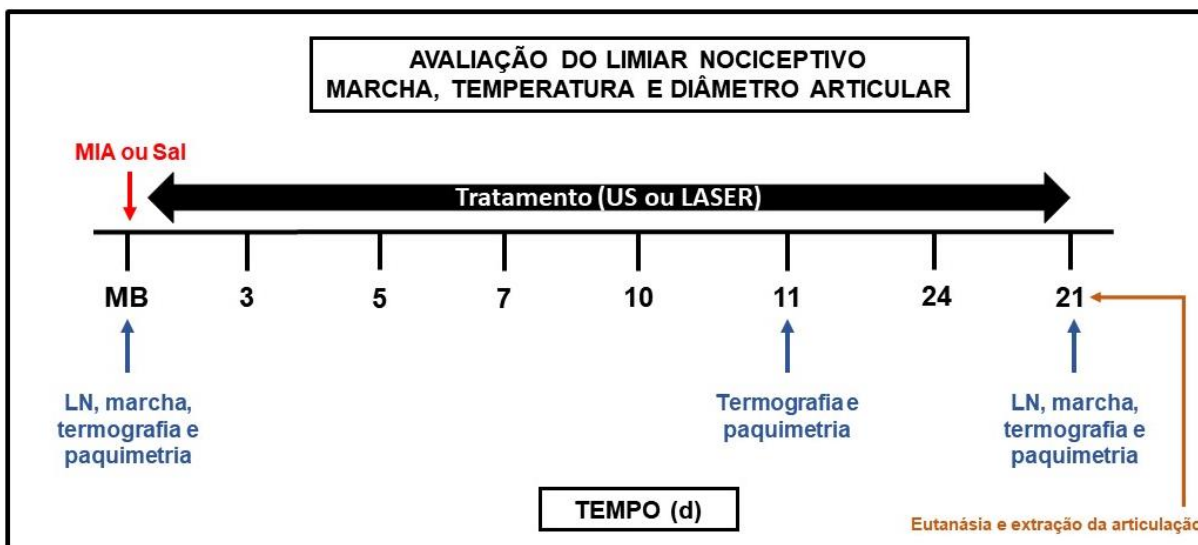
AVALIAÇÃO DO LIMIAR NOCICEPTIVO
MARCHA, TEMPERATURA E DIÂMETRO ARTICULAR

MIA ou Sal

Tratamento (US ou LASER)

MB 3 5 7 10 11 24 21

LN, marcha, termografia e paquimetria

Termografia e paquimetria

LN, marcha, termografia e paquimetria

TEMPO (d)

Eutanásia e extração da articulaçã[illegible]